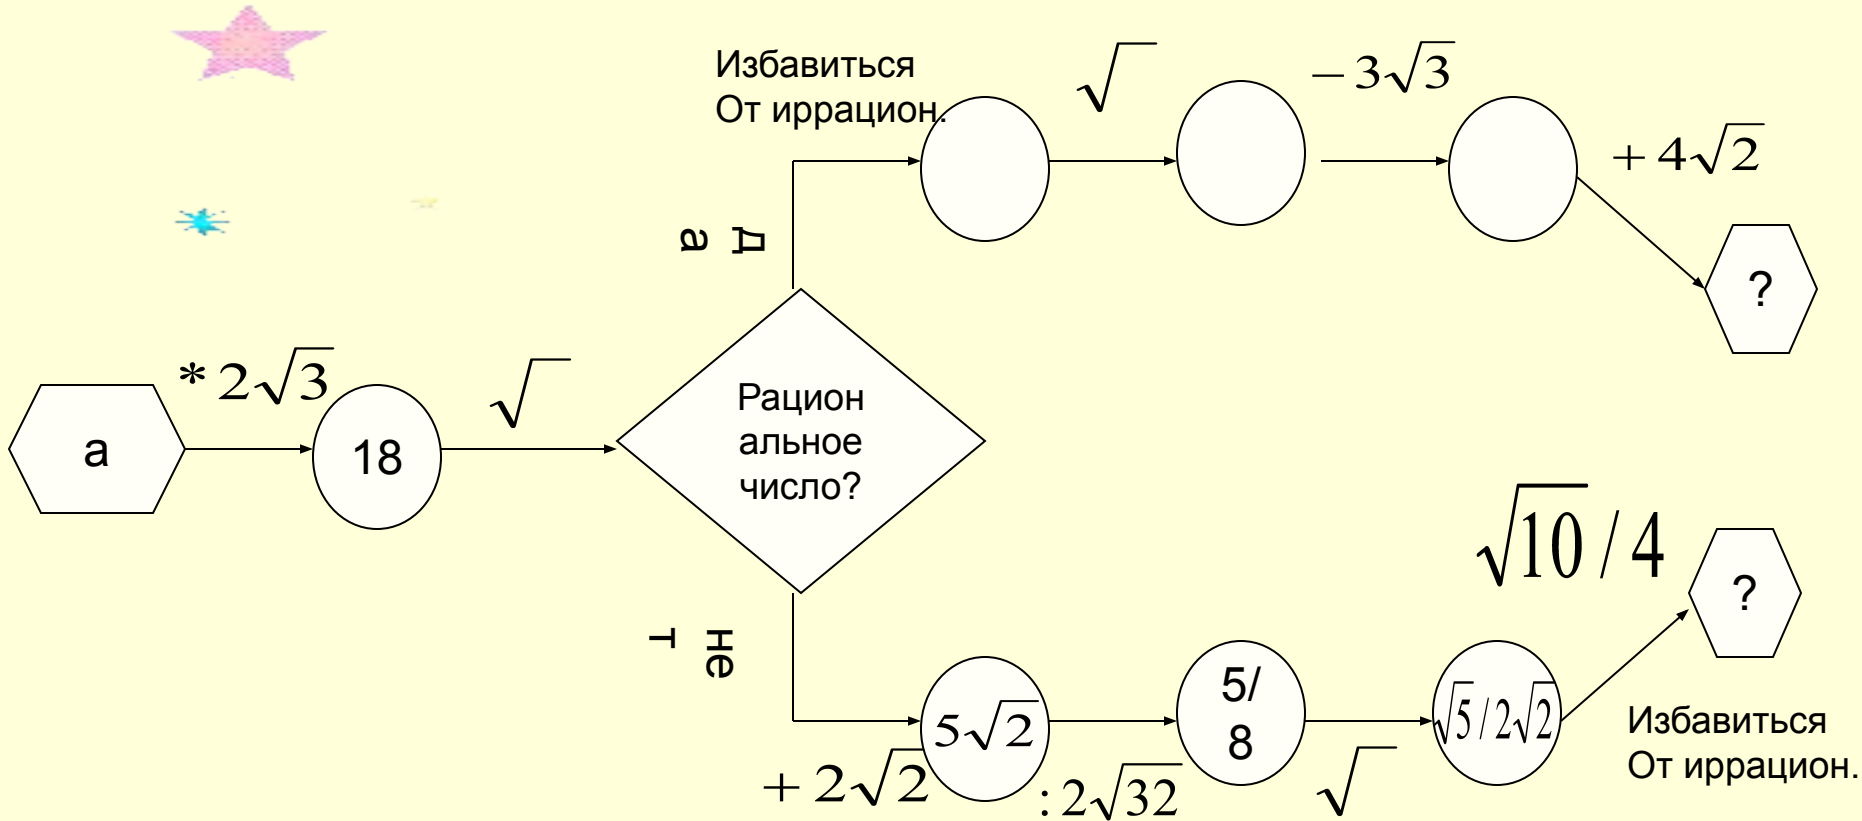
Избавиться
От иррацион.

$\sqrt{\ }$

$-3\sqrt{3}$

$+4\sqrt{2}$

да

?

$*2\sqrt{3}$

a

18

$\sqrt{\ }$

Рацион альное число?

$\sqrt{10}/4$

?

нет

$5\sqrt{2}$

5/
8

$\sqrt{5}/2\sqrt{2}$

Избавиться
От иррацион.

$+2\sqrt{2}$

$:2\sqrt{32}$

$\sqrt{\ }$